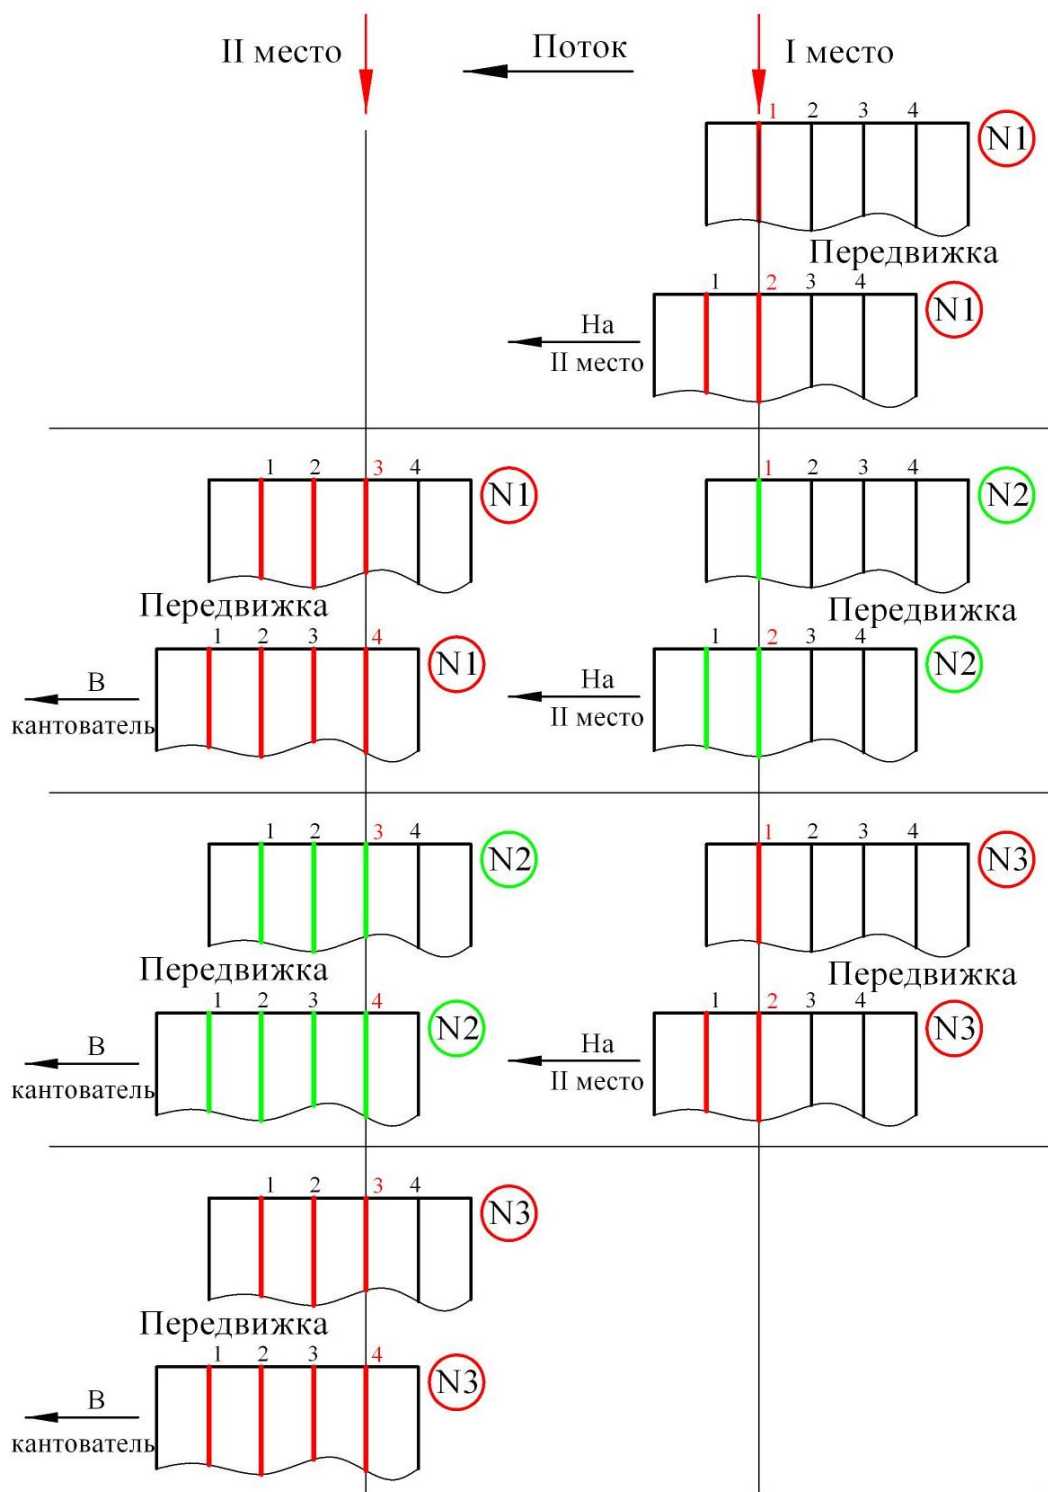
II место

Поток

I место

1 2 3 4

N1

Передвижка

1 2 3 4

N1

На
II место

1 2 3 4

N1

1 2 3 4

N2

Передвижка

1 2 3 4

N1

В
кантователь

Передвижка

1 2 3 4

N2

На
II место

1 2 3 4

N2

1 2 3 4

N3

Передвижка

1 2 3 4

N2

В
кантователь

Передвижка

1 2 3 4

N3

На
II место

1 2 3 4

N3

Передвижка

1 2 3 4

N3

В
кантователь